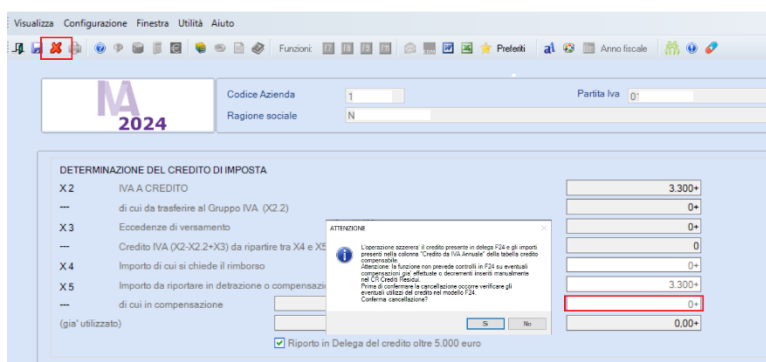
Visualizza Configurazione Finestra Utilità Aiuto

Funzioni: Preferiti Anno fiscale

2024

Codice Azienda 1

Partita Iva 0

Ragione sociale N

DETERMINAZIONE DEL CREDITO DI IMPOSTA

X2 IVA A CREDITO 3.300+

--- di cui da trasferire al Gruppo IVA (X2.2) 0+

X3 Eccedenze di versamento 0+

--- Credito IVA (X2-X2.2+X3) da ripartire tra X4 e X5 0

X4 Importo di cui si chiede il rimborso 0+

X5 Importo da riportare in detrazione o compensazione 3.300+

--- di cui in compensazione 0+

(gia' utilizzato) 0,00+

Riporto in Delega del credito oltre 5.000 euro

ATTENZIONE

L'operazione azzererà il credito presente in delega F24 e gli importi presenti nella colonna "Credito da IVA Annuale" della tabella credito compensabile.
Attenzione: la funzione non prevede controlli in F24 su eventuali compensazioni gia' effettuate o decrementi inseriti manualmente nel CR Crediti Residui.
Prima di confermare la cancellazione occorre verificare gli eventuali utilizzi del credito nel modello F24.
Conferma cancellazione?

Sì No